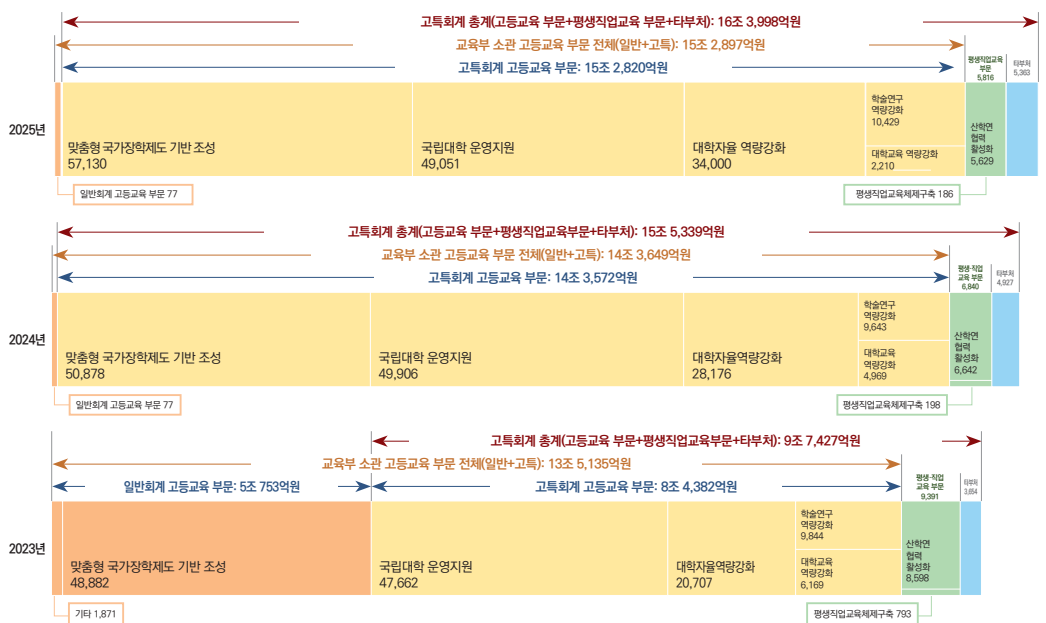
2025년

고특회계 총계(고등교육 부문+평생직업교육 부문+타부처): 16조 3,998억원

교육부 소관 고등교육 부문 전체(일반+고특): 15조 2,897억원

고특회계 고등교육 부문: 15조 2,820억원

평생직업교육 부문 5,816

타부처 5,363

맞춤형 국가장학제도 기반 조성 57,130

국립대학 운영지원 49,051

대학자율 역량강화 34,000

학술연구 역량강화 10,429

대학교육 역량강화 2,210

산학연 협력 활성화 5,629

일반회계 고등교육 부문 77

평생직업교육체제구축 186

2024년

고특회계 총계(고등교육 부문+평생직업교육부문+타부처): 15조 5,339억원

교육부 소관 고등교육 부문 전체(일반+고특): 14조 3,649억원

고특회계 고등교육 부문: 14조 3,572억원

평생·직업 교육 부문 6,840

타부처 4,927

맞춤형 국가장학제도 기반 조성 50,878

국립대학 운영지원 49,906

대학자율역량강화 28,176

학술연구 역량강화 9,643

대학교육 역량강화 4,969

산학연 협력 활성화 6,642

일반회계 고등교육 부문 77

평생직업교육체제구축 198

2023년

고특회계 총계(고등교육 부문+평생직업교육부문+타부처): 9조 7,427억원

교육부 소관 고등교육 부문 전체(일반+고특): 13조 5,135억원

일반회계 고등교육 부문: 5조 753억원

고특회계 고등교육 부문: 8조 4,382억원

평생·직업 교육 부문 9,391

타부처 3,654

맞춤형 국가장학제도 기반 조성 48,882

국립대학 운영지원 47,662

대학자율역량강화 20,707

학술연구 역량강화 9,844

대학교육 역량강화 6,169

산학연 협력 활성화 8,598

기타 1,871

평생직업교육체제구축 793